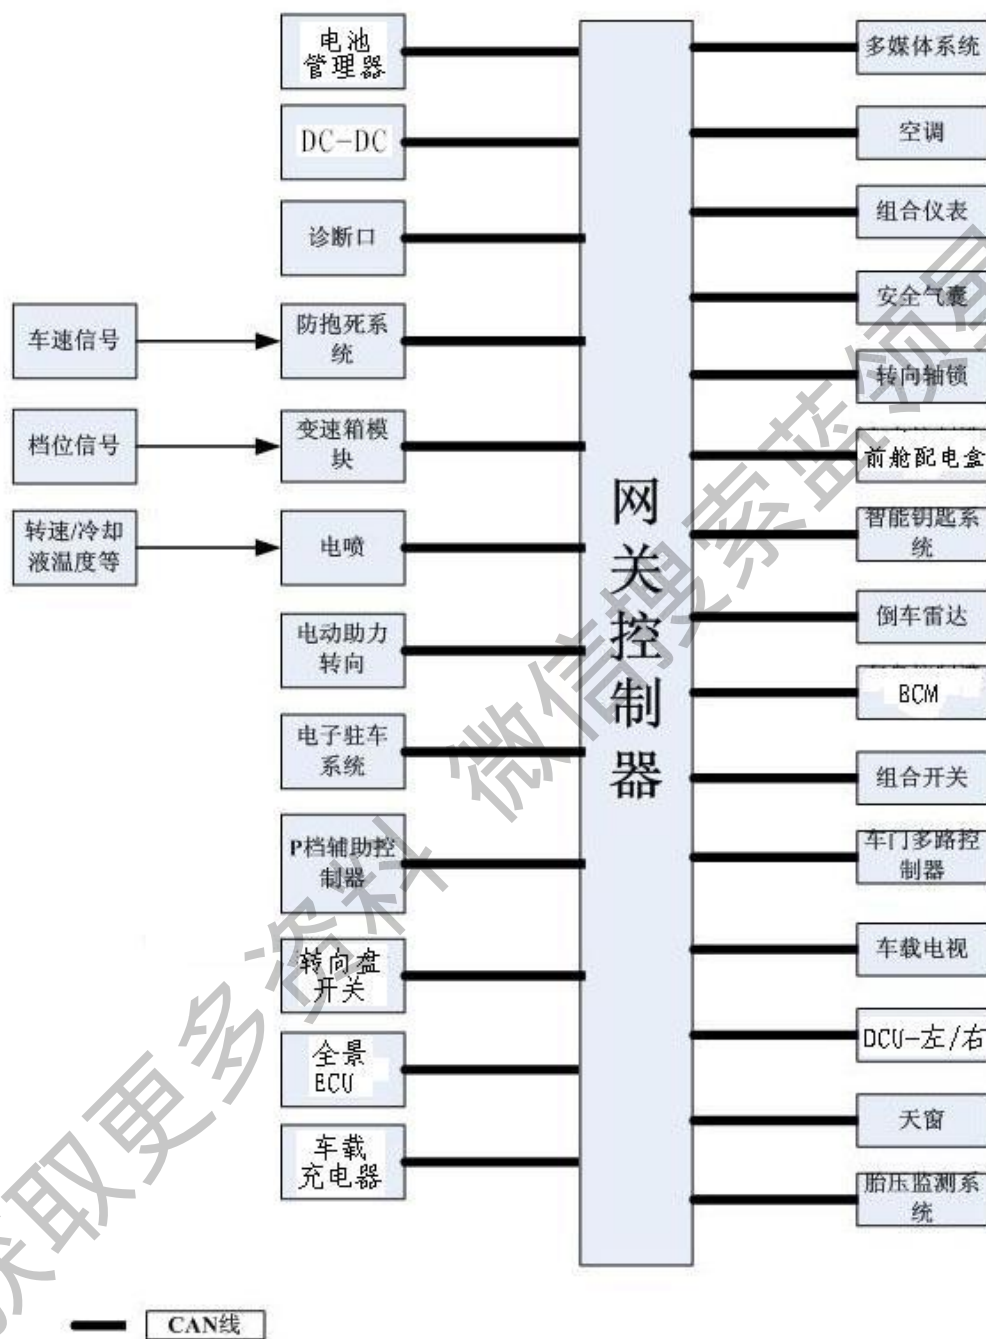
车速信号

档位信号

转速/冷却液温度等

电池管理器

DC-DC

诊断口

防抱死系统

变速箱模块

电喷

电动助力转向

电子驻车系统

P档辅助控制器

转向盘开关

全景ECU

车载充电器

网关控制器

多媒体系统

空调

组合仪表

安全气囊

转向轴锁

前舱配电盒

智能钥匙系统

倒车雷达

BCM

组合开关

车门多路控制器

车载电视

DCU-左/右

天窗

胎压监测系统

CAN线

获取更多资料 微信搜索蓝领